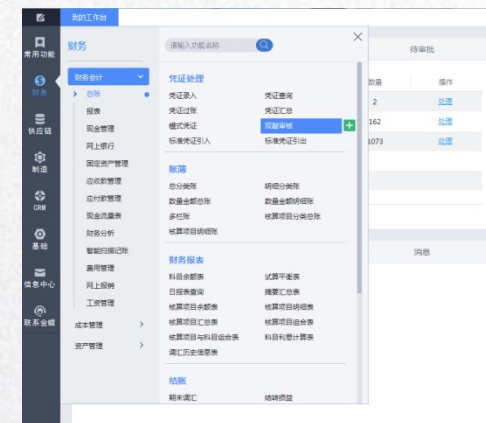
我的工作台

常用功能
财务
供应链
制造
CRM
基础
信息中心
联系金蝶

财务

财务会计
总账
报表
现金管理
网上银行
固定资产管理
应收款管理
应付款管理
现金流量表
财务分析
智能扫描记账
费用管理
网上报销
工资管理
成本管理
资产管理

请输入功能名称

凭证处理
凭证录入
凭证查询
凭证过账
凭证汇总
模式凭证
双屏审核
标准凭证引入
标准凭证引出

账簿
总分类账
明细分类账
数量金额总账
数量金额明细账
多栏账
核算项目分类总账
核算项目明细账

财务报表
科目余额表
试算平衡表
日报表查询
摘要汇总表
核算项目余额表
核算项目明细表
核算项目汇总表
核算项目组合表
核算项目与科目组合表
科目利息计算表
调汇历史信息表

结账
期末调汇
结转损益

待审批
数量
操作
2
处理
162
处理
1073
处理
消息